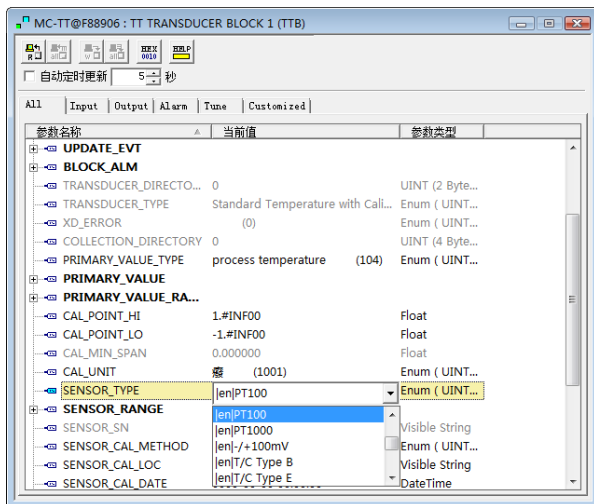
MC-TT@F88906 : TT TRANSDUCER BLOCK 1 (TTB)

HEX 0010 HELP

自动定时更新 5 秒

All | Input | Output | Alarm | Tune | Customized

| 参数名称 | 当前值 | 参数类型 |
|---|---|---|
| UPDATE_EVT | | |
| BLOCK_ALM | | |
| TRANSDUCER_DIRECTO... | 0 | UINT (2 Byte... |
| TRANSDUCER_TYPE | Standard Temperature with Cali... | Enum ( UINT... |
| XD_ERROR | (0) | Enum ( UINT... |
| COLLECTION_DIRECTORY | 0 | UINT (4 Byte... |
| PRIMARY_VALUE_TYPE | process temperature (104) | Enum ( UINT... |
| PRIMARY_VALUE | | |
| PRIMARY_VALUE_RA... | | |
| CAL_POINT_HI | 1.#INF00 | Float |
| CAL_POINT_LO | -1.#INF00 | Float |
| CAL_MIN_SPAN | 0.000000 | Float |
| CAL_UNIT | 癈 (1001) | Enum ( UINT... |
| SENSOR_TYPE | \|en\|PT100 | Enum ( UINT... |
| SENSOR_RANGE | \|en\|PT100 | |
| SENSOR_SN | \|en\|PT1000 | Visible String |
| SENSOR_CAL_METHOD | \|en\|-/+100mV | Enum ( UINT... |
| SENSOR_CAL_LOC | \|en\|T/C Type B | Visible String |
| SENSOR_CAL_DATE | \|en\|T/C Type E | DateTime |